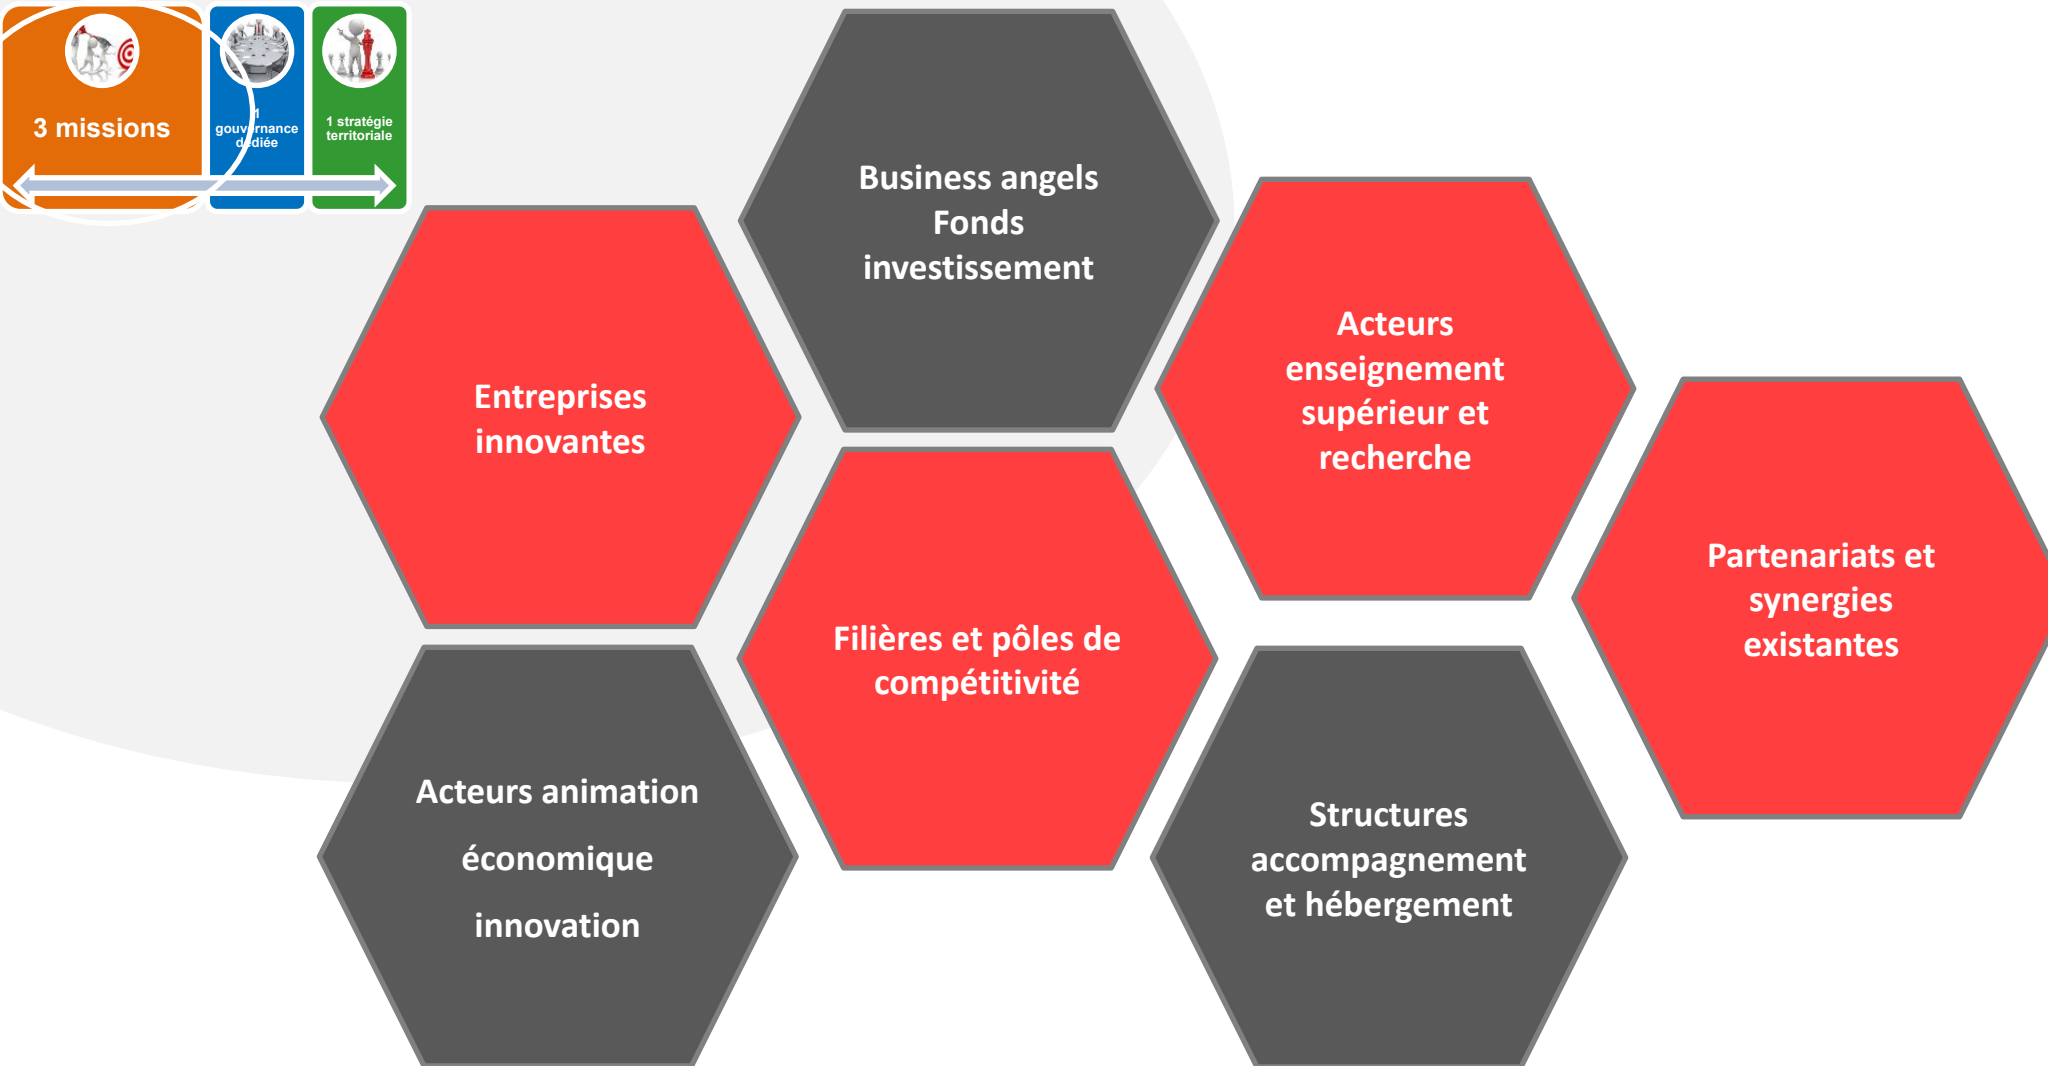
3 missions

1 gouvernance dédiée

1 stratégie territoriale

Business angels
Fonds
investissement

Entreprises innovantes

Acteurs enseignement supérieur et recherche

Partenariats et synergies existantes

Filières et pôles de compétitivité

Acteurs animation économique innovation

Structures accompagnement et hébergement